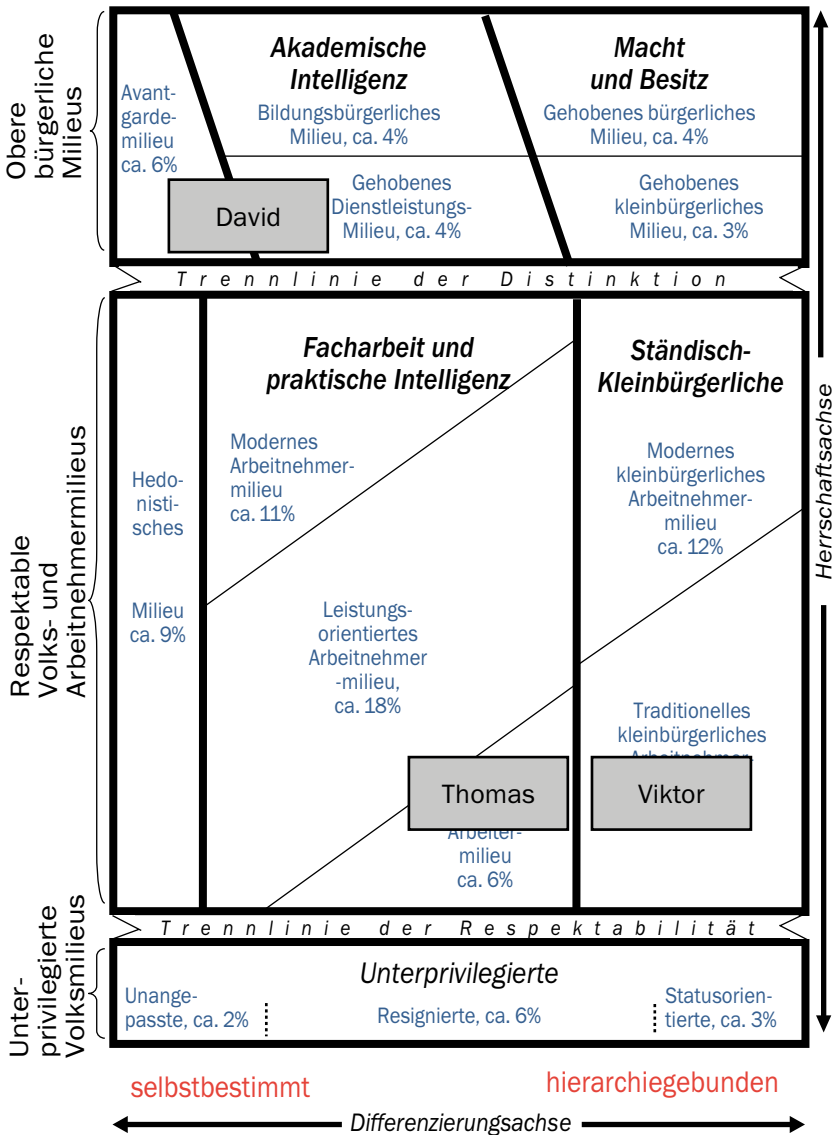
Obere bürgerliche Milieus

Avantgardemilieu ca. 6%

Akademische Intelligenz

Bildungsbürgerliches Milieu, ca. 4%

Macht und Besitz

Gehobenes bürgerliches Milieu, ca. 4%

David

Gehobenes Dienstleistungs-Milieu, ca. 4%

Gehobenes kleinbürgerliches Milieu, ca. 3%

Trennlinie der Distinktion

Respektable Volks- und Arbeitnehmermilieus

Hedonistisches Milieu ca. 9%

Facharbeit und praktische Intelligenz

Modernes Arbeitnehmermilieu ca. 11%

Leistungsorientiertes Arbeitnehmer-milieu, ca. 18%

Ständisch-Kleinbürgerliche

Modernes kleinbürgerliches Arbeitnehmermilieu ca. 12%

Traditionelles kleinbürgerliches Arbeitnehmer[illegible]

Thomas

Viktor

Arbeitermilieu ca. 6%

Herrschaftsachse

Trennlinie der Respektabilität

Unterprivilegierte Volksmilieus

Unterprivilegierte

Unangepasste, ca. 2%

Resignierte, ca. 6%

Statusorientierte, ca. 3%

selbstbestimmt

hierarchiegebunden

Differenzierungsachse